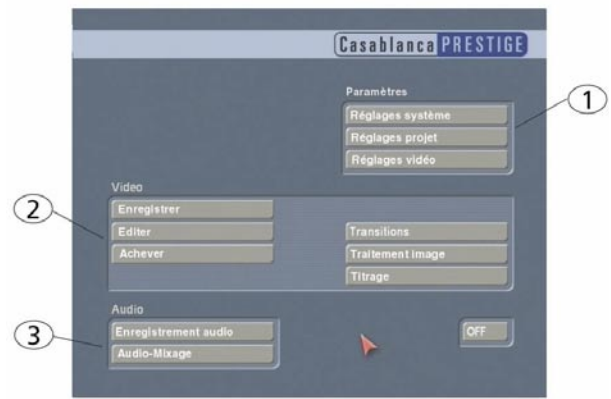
Casablanca PRESTIGE

Paramètres
Réglages système
Réglages projet
Réglages vidéo

1

Video
Enregistrer
Editer
Achever
Transitions
Traitement image
Titrage

2

Audio
Enregistrement audio
Audio-Mixage

3

OFF